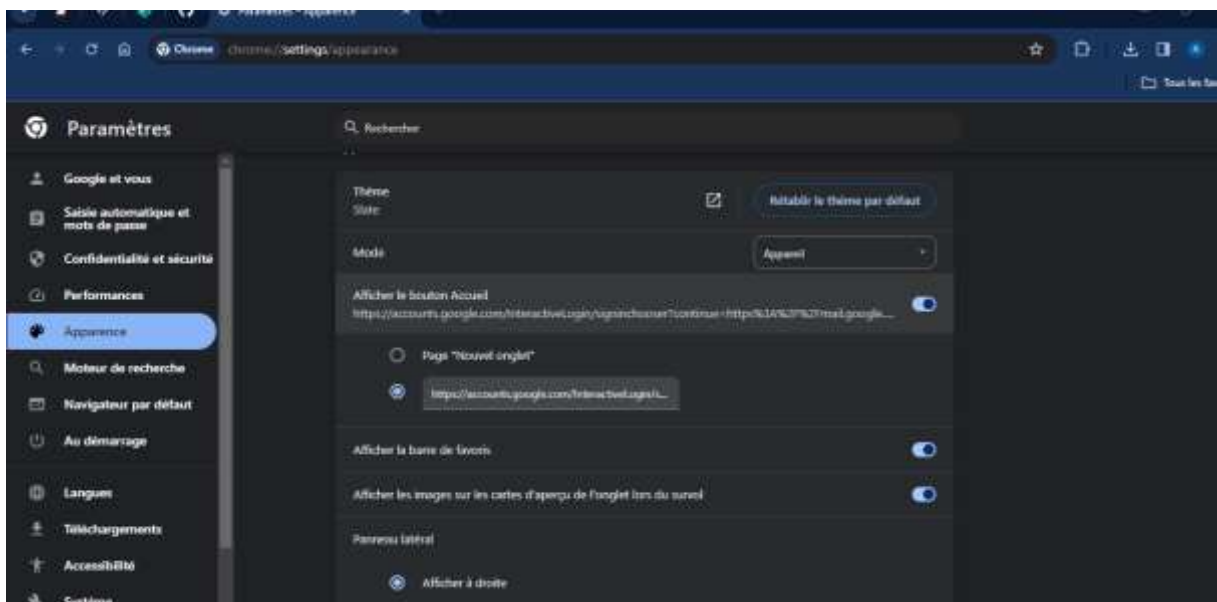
Paramètres - Apparence

Chrome chrome://settings/appearance

Tous les favoris

Paramètres

Rechercher

Google et vous
Saisie automatique et mots de passe
Confidentialité et sécurité
Performances
Apparence
Moteur de recherche
Navigateur par défaut
Au démarrage
Langues
Téléchargements
Accessibilité
Système

Thème
Slate

Rétablir le thème par défaut

Mode
Appareil

Afficher le bouton Accueil
https://accounts.google.com/InteractiveLogin/signinchooser?continue=https%3A%2F%2Fmail.google....

Page "Nouvel onglet"

https://accounts.google.com/InteractiveLogin/i...

Afficher la barre de favoris

Afficher les images sur les cartes d'aperçu de l'onglet lors du survol

Panneau latéral

Afficher à droite